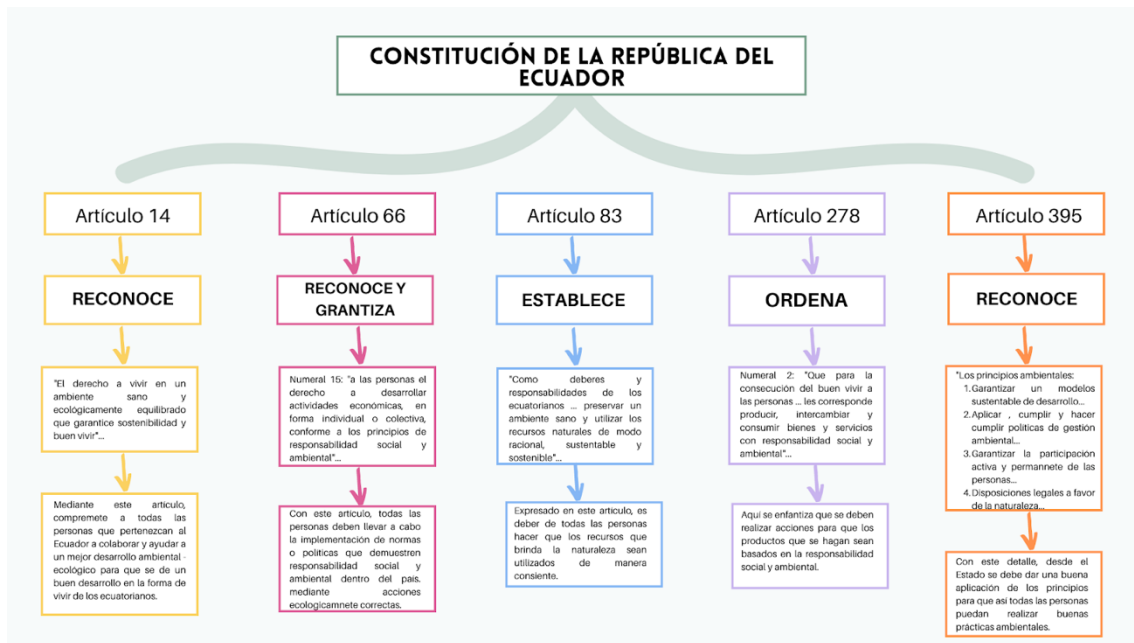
CONSTITUCIÓN DE LA REPÚBLICA DEL ECUADOR

Artículo 14

RECONOCE

"El derecho a vivir en un ambiente sano y ecológicamente equilibrado que garantice sostenibilidad y buen vivir"...

Mediante este artículo, compremete a todas las personas que pertenezcan al Ecuador a colaborar y ayudar a un mejor desarrollo ambiental - ecológico para que se de un buen desarrollo en la forma de vivir de los ecuatorianos.

Artículo 66

RECONOCE Y GRANTIZA

Numeral 15: "a las personas el derecho a desarrollar actividades económicas, en forma individual o colectiva, conforme a los principios de responsabilidad social y ambiental"...

Con este artículo, todas las personas deben llevar a cabo la implementación de normas o políticas que demuestren responsabilidad social y ambiental dentro del país. mediante acciones ecologicamnete correctas.

Artículo 83

ESTABLECE

"Como deberes y responsabilidades de los ecuatorianos ... preservar un ambiente sano y utilizar los recursos naturales de modo racional, sustentable y sostenible"...

Expresado en este artículo, es deber de todas las personas hacer que los recursos que brinda la naturaleza sean utilizados de manera consiente.

Artículo 278

ORDENA

Numeral 2: "Que para la consecución del buen vivir a las personas ... les corresponde producir, intercambiar y consumir bienes y servicios con responsabilidad social y ambiental"...

Aquí se enfantiza que se deben realizar acciones para que los productos que se hagan sean basados en la responsabilidad social y ambiental.

Artículo 395

RECONOCE

"Los principios ambientales:
1. Garantizar un modelos sustentable de desarrollo...
2. Aplicar , cumplir y hacer cumplir políticas de gestión ambiental...
3. Garantizar la participación activa y permannete de las personas...
4. Disposiciones legales a favor de la naturaleza...

Con este detalle, desde el Estado se debe dar una buena aplicación de los principios para que así todas las personas puedan realizar buenas prácticas ambientales.